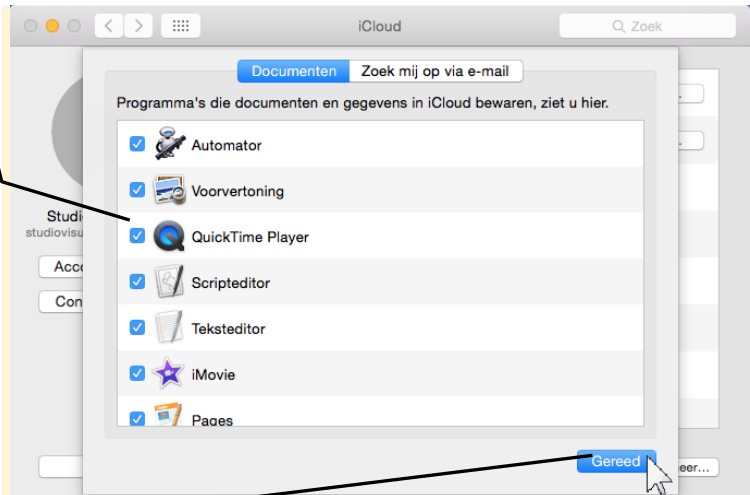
iCloud

Zoek

Documenten | Zoek mij op via e-mail

Programma's die documenten en gegevens in iCloud bewaren, ziet u hier.

Automator

Voorvertoning

QuickTime Player

Scripteditor

Teksteditor

iMovie

Pages

Gereed

Studi

studiovisu

Acco

Con

eer...